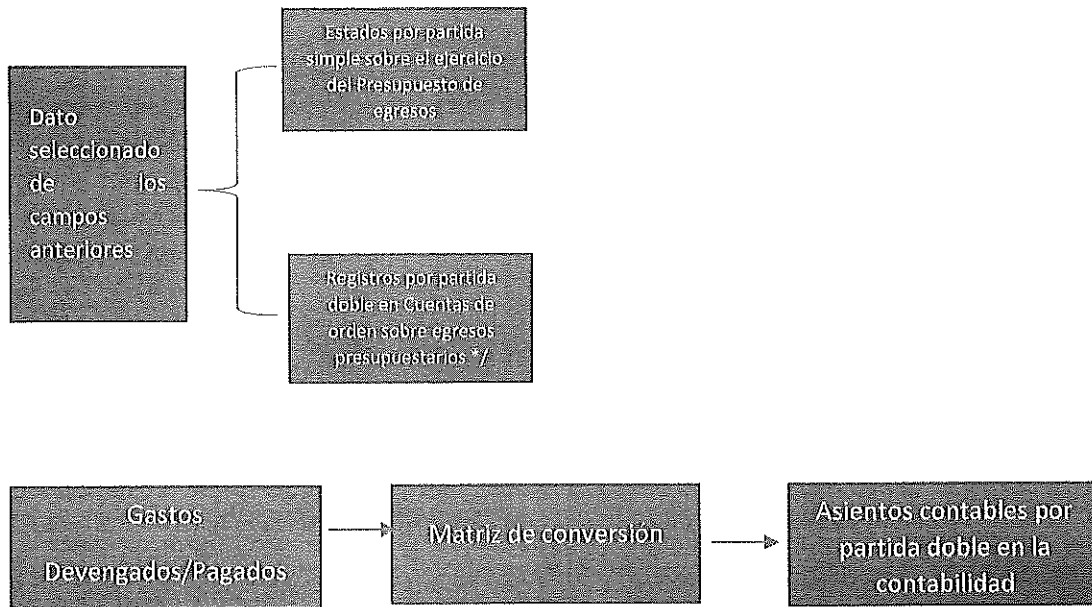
Dato seleccionado de los campos anteriores

Estados por partida simple sobre el ejercicio del Presupuesto de egresos

Registros por partida doble en Cuentas de orden sobre egresos presupuestarios */

Gastos Devengados/Pagados

Matriz de conversión

Asientos contables por partida doble en la contabilidad